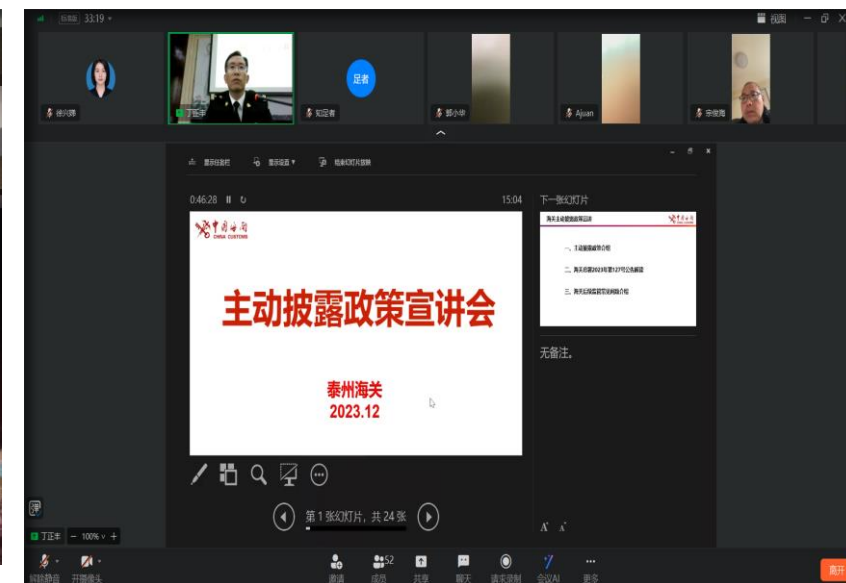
33:19

视图

足者

Ajuan

0:46:28

15:04

下一张幻灯片

中国海关
CHINA CUSTOMS

主动披露政策宣讲会

泰州海关
2023.12

一、主动披露政策介绍

二、海关总署2023年第127号公告解读

三、海关关税征管改革介绍

无备注。

第 1 张幻灯片，共 24 张

丁正丰

100%

邀请

成员

52

共享

聊天

会议AI

更多

离开